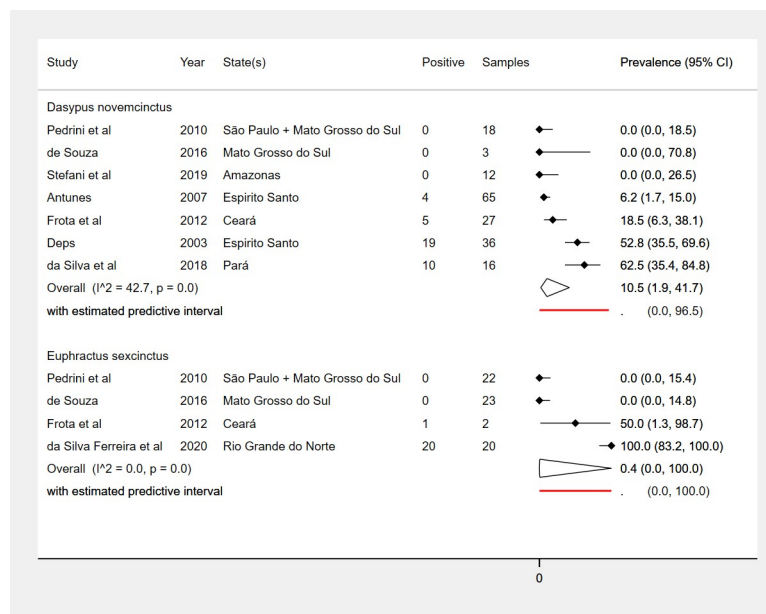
| Study | Year | State(s) | Positive | Samples | Prevalence (95% CI) |
|---|---|---|---|---|---|
| Dasypus novemcinctus | | | | | |
| Pedrini et al | 2010 | São Paulo + Mato Grosso do Sul | 0 | 18 | 0.0 (0.0, 18.5) |
| de Souza | 2016 | Mato Grosso do Sul | 0 | 3 | 0.0 (0.0, 70.8) |
| Stefani et al | 2019 | Amazonas | 0 | 12 | 0.0 (0.0, 26.5) |
| Antunes | 2007 | Espirito Santo | 4 | 65 | 6.2 (1.7, 15.0) |
| Frota et al | 2012 | Ceará | 5 | 27 | 18.5 (6.3, 38.1) |
| Deps | 2003 | Espirito Santo | 19 | 36 | 52.8 (35.5, 69.6) |
| da Silva et al | 2018 | Pará | 10 | 16 | 62.5 (35.4, 84.8) |
| Overall (I^2 = 42.7, p = 0.0) | | | | | 10.5 (1.9, 41.7) |
| with estimated predictive interval | | | | | . (0.0, 96.5) |
| Euphractus sexcinctus | | | | | |
| Pedrini et al | 2010 | São Paulo + Mato Grosso do Sul | 0 | 22 | 0.0 (0.0, 15.4) |
| de Souza | 2016 | Mato Grosso do Sul | 0 | 23 | 0.0 (0.0, 14.8) |
| Frota et al | 2012 | Ceará | 1 | 2 | 50.0 (1.3, 98.7) |
| da Silva Ferreira et al | 2020 | Rio Grande do Norte | 20 | 20 | 100.0 (83.2, 100.0) |
| Overall (I^2 = 0.0, p = 0.0) | | | | | 0.4 (0.0, 100.0) |
| with estimated predictive interval | | | | | . (0.0, 100.0) |

0